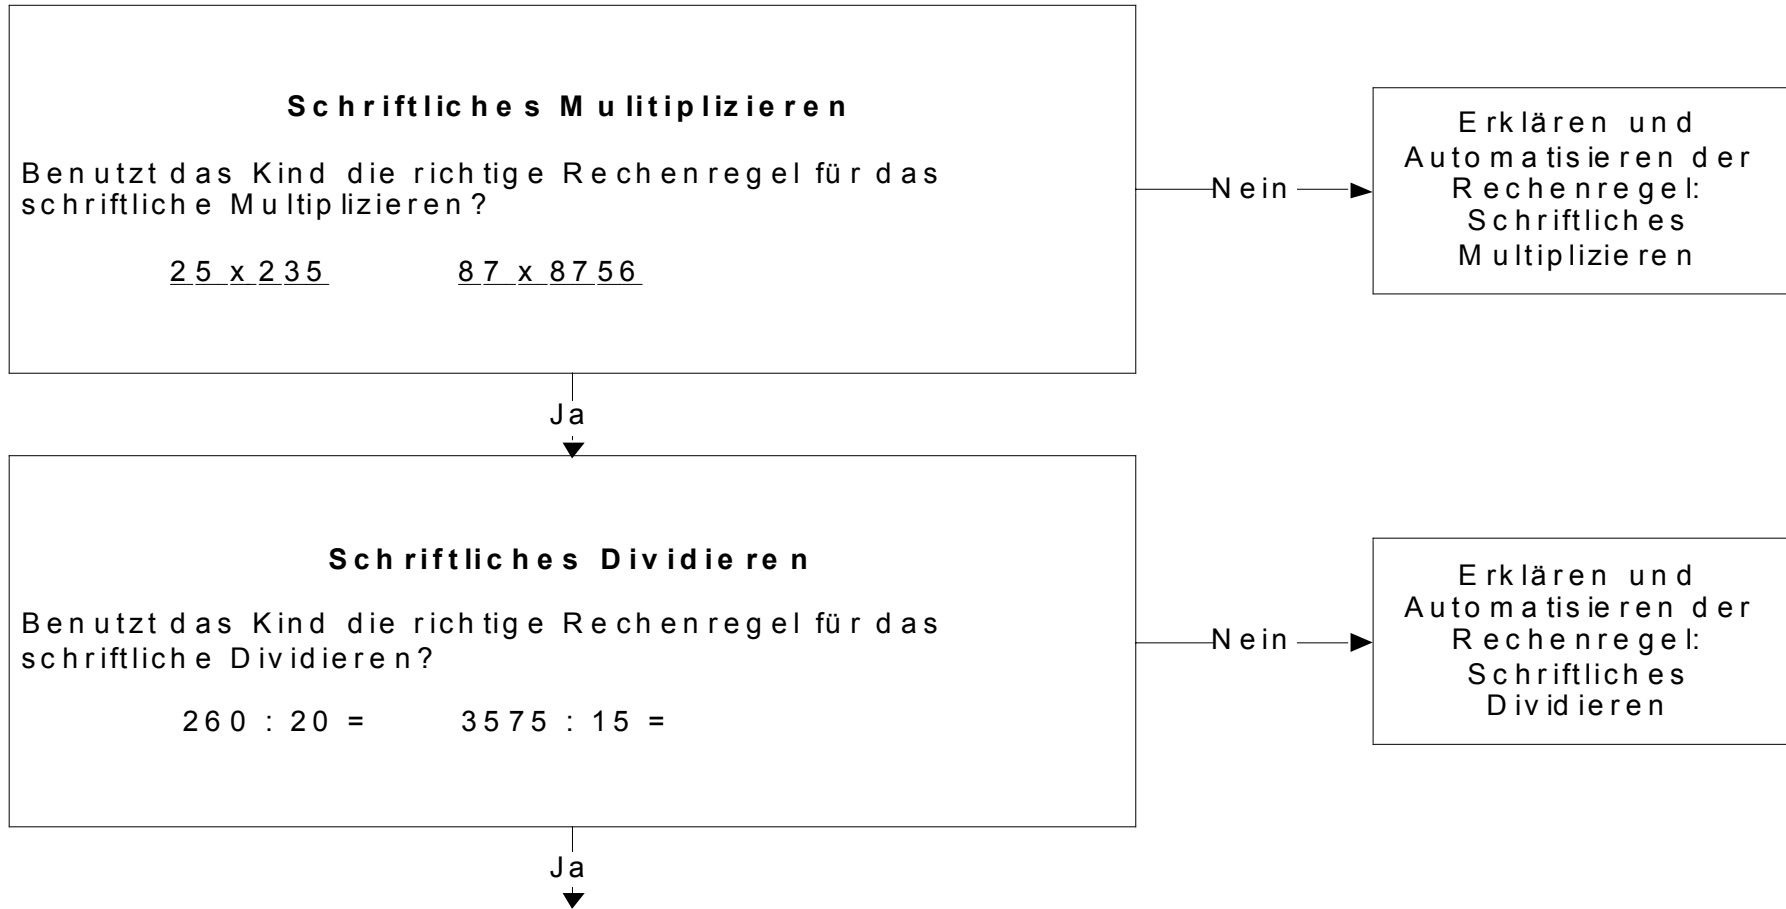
**Schriftliches Mulitiplizieren**

Benutzt das Kind die richtige Rechenregel für das schriftliche Multiplizieren?

25 x 235     87 x 8756

Nein

Erklären und Automatisieren der Rechenregel: Schriftliches Multiplizieren

Ja

**Schriftliches Dividieren**

Benutzt das Kind die richtige Rechenregel für das schriftliche Dividieren?

260 : 20 =     3575 : 15 =

Nein

Erklären und Automatisieren der Rechenregel: Schriftliches Dividieren

Ja